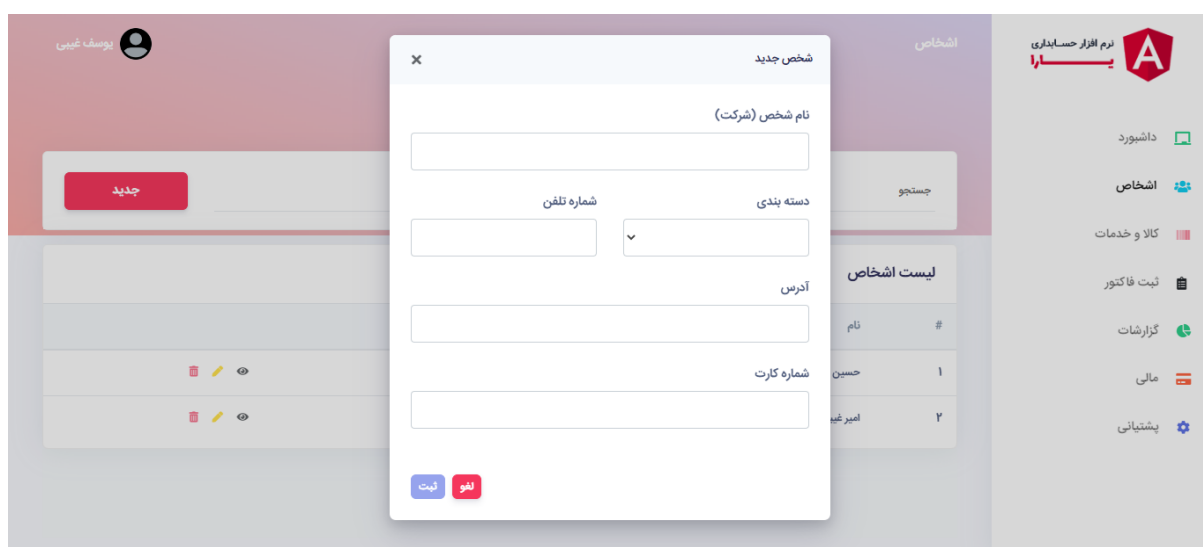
نرم افزار حسابداری
یارا

داشبورد
اشخاص
کالا و خدمات
ثبت فاکتور
گزارشات
مالی
پشتیانی

اشخاص

یوسف غیبی

جستجو

جدید

لیست اشخاص

| # | نام |
|---|---|
| ۱ | حسین |
| ۲ | امیر غیب |

شخص جدید
×

نام شخص (شرکت)

دسته بندی

شماره تلفن

آدرس

شماره کارت

لغو
ثبت